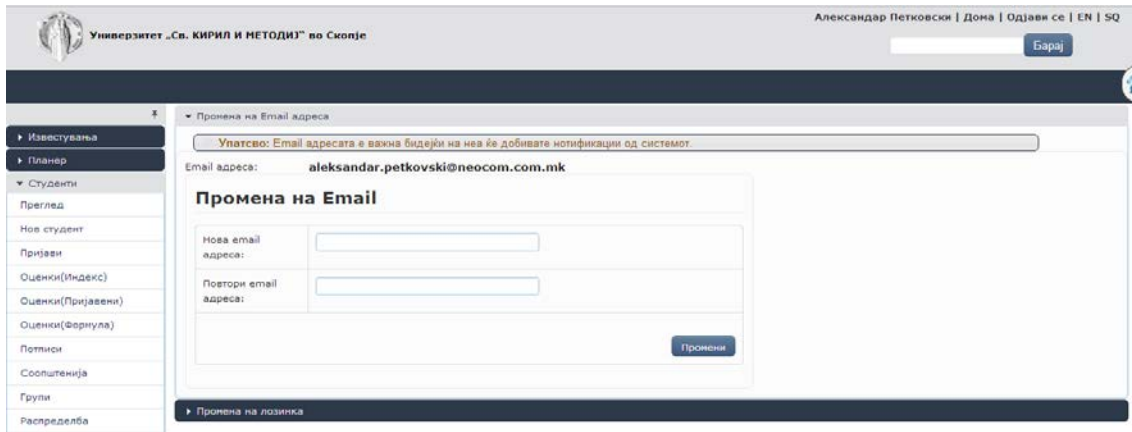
Универзитет „Св. КИРИЛ И МЕТОДИЈ“ во Скопје

Александар Петковски | Дома | Одјави се | EN | SQ

Барај

▸ Известувања
▸ Планер
▾ Студенти
Преглед
Нов студент
Пријави
Оценки(Индекс)
Оценки(Пријавени)
Оценки(Формула)
Потписи
Соопштенија
Групи
Распределба

▾ Промена на Email адреса

Упатсво: Email адресата е важна бидејќи на неа ќе добивате нотификации од системот.

Email адреса: aleksandar.petkovski@neocom.com.mk

Промена на Email

| Нова email адреса: | |
|---|---|
| Повтори email адреса: | |

Промени

▸ Промена на лозинка